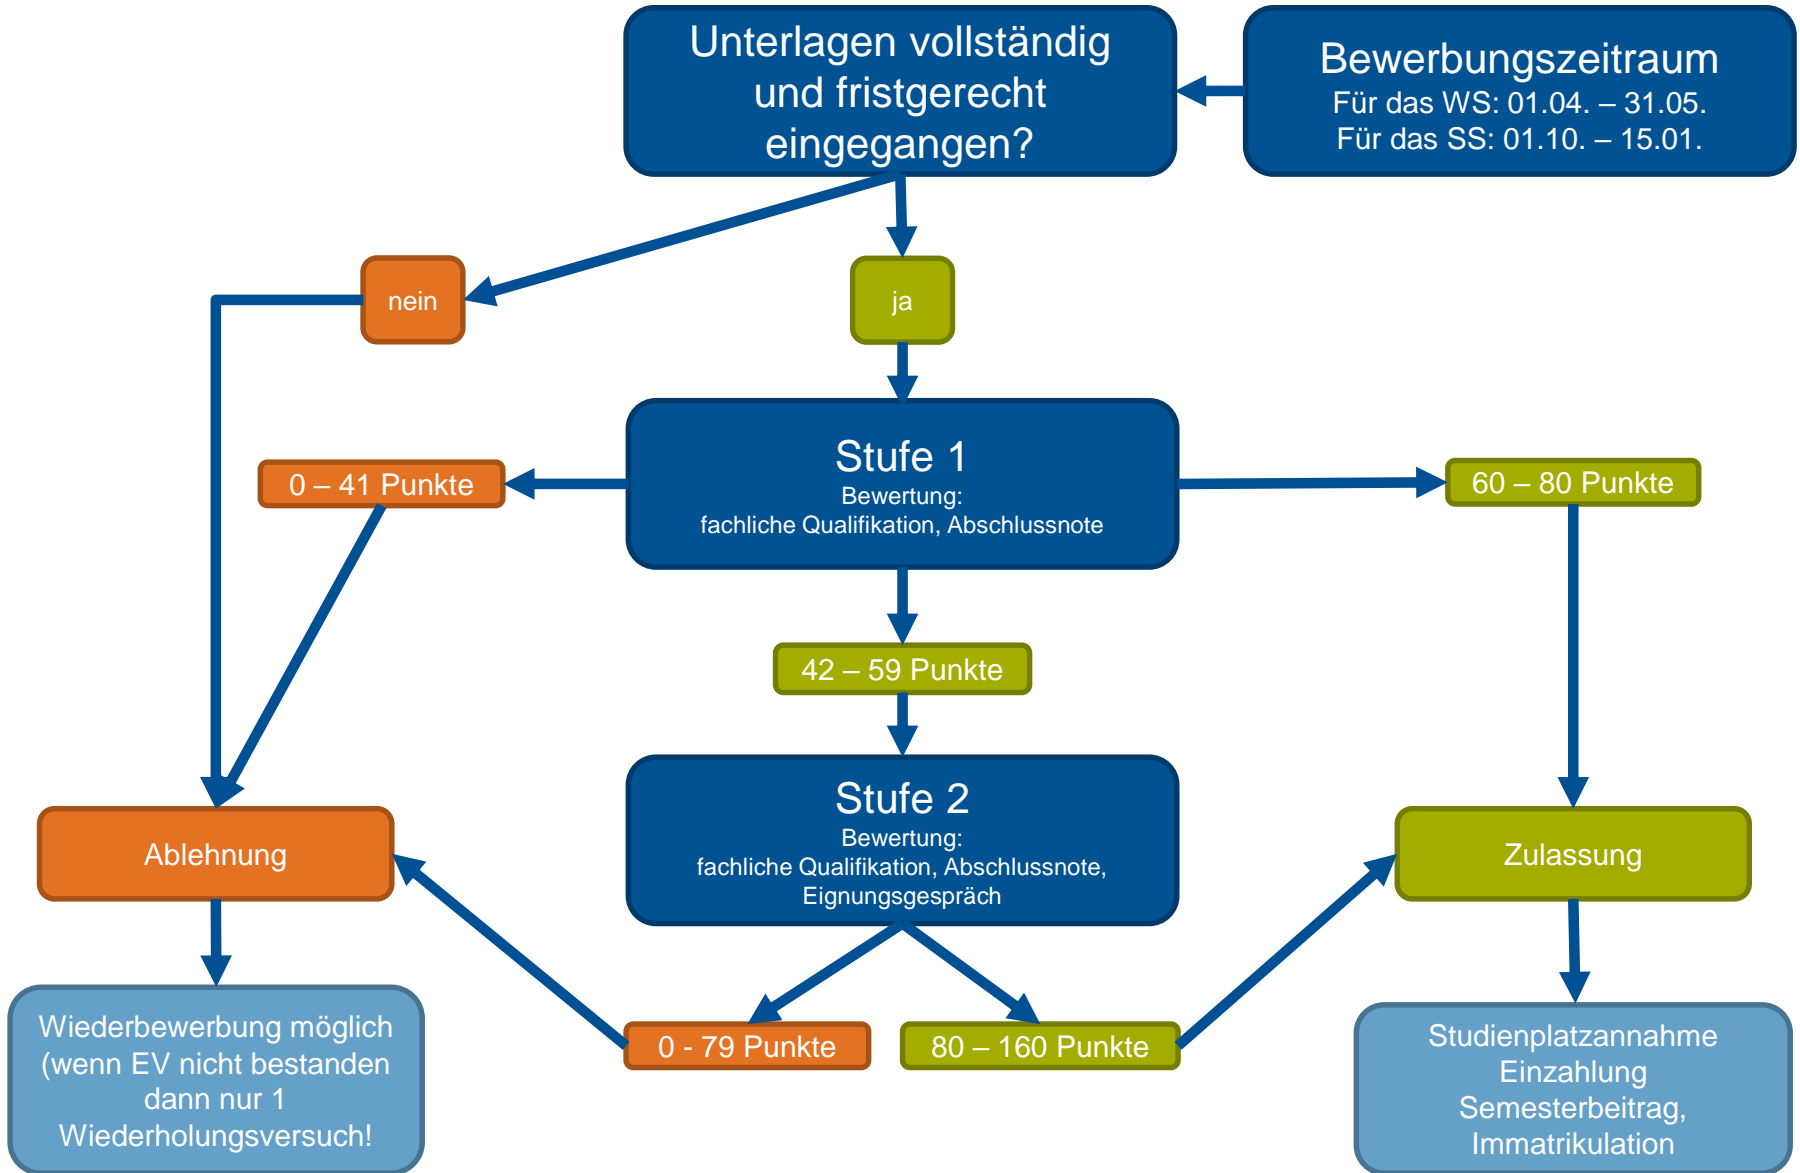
Unterlagen vollständig und fristgerecht eingegangen?

Bewerbungszeitraum
Für das WS: 01.04. – 31.05.
Für das SS: 01.10. – 15.01.

nein

ja

0 – 41 Punkte

Stufe 1
Bewertung:
fachliche Qualifikation, Abschlussnote

60 – 80 Punkte

42 – 59 Punkte

Ablehnung

Stufe 2
Bewertung:
fachliche Qualifikation, Abschlussnote, Eignungsgespräch

Zulassung

Wiederbewerbung möglich (wenn EV nicht bestanden dann nur 1 Wiederholungsversuch!

0 - 79 Punkte

80 – 160 Punkte

Studienplatzannahme
Einzahlung
Semesterbeitrag,
Immatrikulation